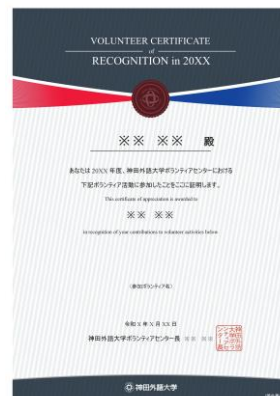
VOLUNTEER CERTIFICATE
of
RECOGNITION in 20XX

※※ ※※ 殿

あなたは 20XX 年度、神田外語大学ボランティアセンターにおける下記ボランティア活動に参加したことをここに証明します。

This certificate of appreciation is awarded to

※※ ※※

in recognition of your contributions to volunteer activities below

（参加ボランティア名）

令和※年※月※※日

神田外語大学ボランティアセンター長 ※※ ※※

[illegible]

神田外語大学